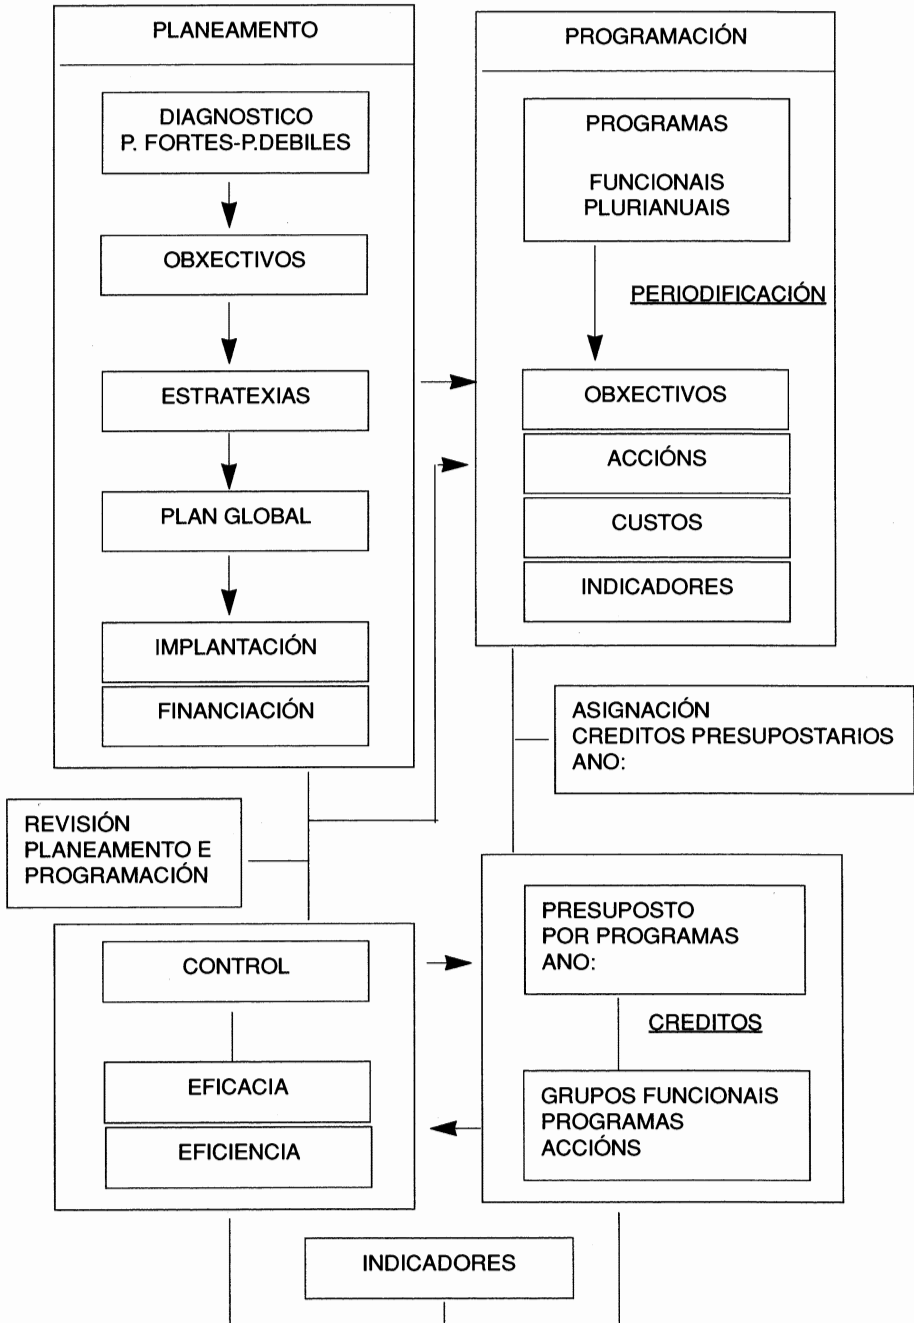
PLANEAMENTO

DIAGNOSTICO
P. FORTES-P.DEBILES

OBXECTIVOS

ESTRATEXIAS

PLAN GLOBAL

IMPLANTACIÓN

FINANCIACIÓN

PROGRAMACIÓN

PROGRAMAS

FUNCIONAIS
PLURIANUAIS

PERIODIFICACIÓN

OBXECTIVOS

ACCIÓNS

CUSTOS

INDICADORES

ASIGNACIÓN
CREDITOS PRESUPOSTARIOS
ANO:

REVISIÓN
PLANEAMENTO E
PROGRAMACIÓN

CONTROL

EFICACIA

EFICIENCIA

PRESUPOSTO
POR PROGRAMAS
ANO:

CREDITOS

GRUPOS FUNCIONAIS
PROGRAMAS
ACCIÓNS

INDICADORES